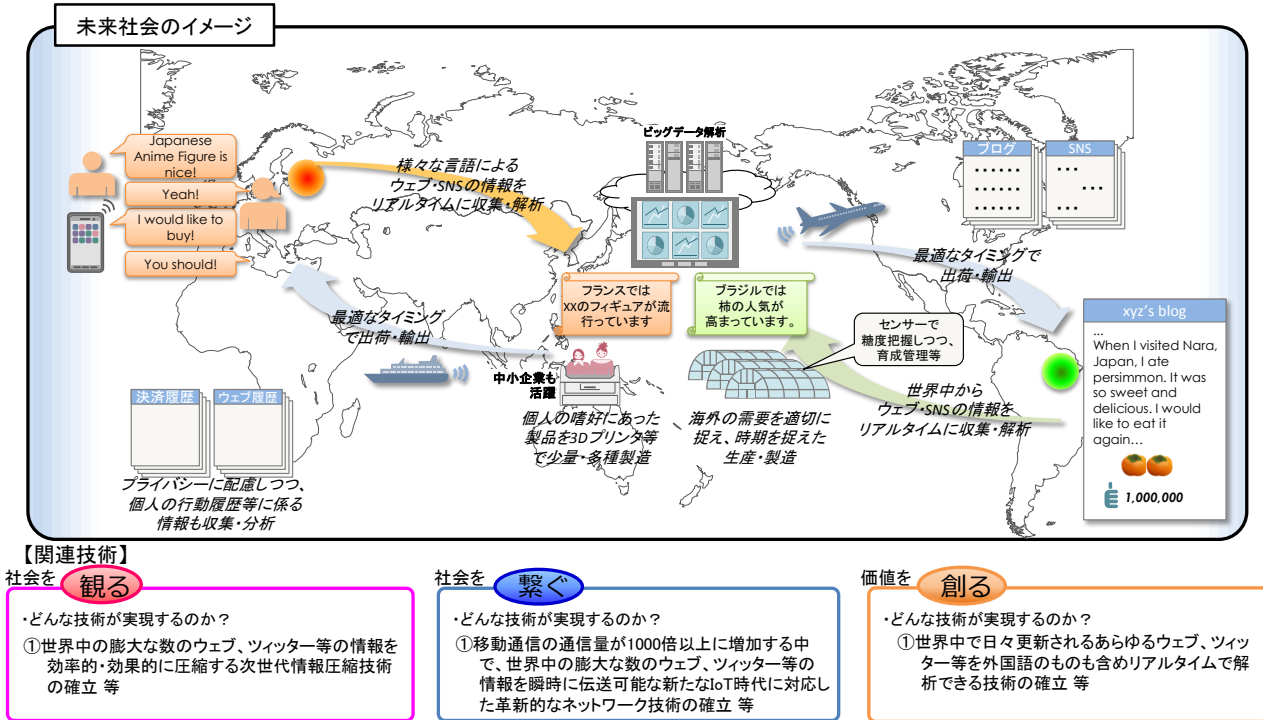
未来社会のイメージ

Japanese Anime Figure is nice!

Yeah!

I would like to buy!

You should!

様々な言語による
ウェブ・SNSの情報を
リアルタイムに収集・解析

ビッグデータ解析

ブログ
・・・・・・
・・・・・・
・・・・・・

SNS
・・・
・・・
・・・

最適なタイミングで
出荷・輸出

フランスでは
XXのフィギュアが流行っています

ブラジルでは
柿の人気が
高まっています。

センサーで
糖度把握しつつ、
育成管理等

xyz's blog
...
When I visited Nara, Japan, I ate persimmon. It was so sweet and delicious. I would like to eat it again...

1,000,000

最適なタイミング
で出荷・輸出

中小企業も
活躍

世界中から
ウェブ・SNSの情報を
リアルタイムに収集・解析

決済履歴

ウェブ履歴

個人の嗜好にあった
製品を3Dプリンタ等
で少量・多種製造

海外の需要を適切に
捉え、時期を捉えた
生産・製造

プライバシーに配慮しつつ、
個人の行動履歴等に係る
情報も収集・分析

【関連技術】

社会を 観る

・どんな技術が実現するのか？
①世界中の膨大な数のウェブ、ツィッター等の情報を効率的・効果的に圧縮する次世代情報圧縮技術の確立 等

社会を 繋ぐ

・どんな技術が実現するのか？
①移動通信の通信量が1000倍以上に増加する中で、世界中の膨大な数のウェブ、ツィッター等の情報を瞬時に伝送可能な新たなIoT時代に対応した革新的なネットワーク技術の確立 等

価値を 創る

・どんな技術が実現するのか？
①世界中で日々更新されるあらゆるウェブ、ツィッター等を外国語のものも含めリアルタイムで解析できる技術の確立 等